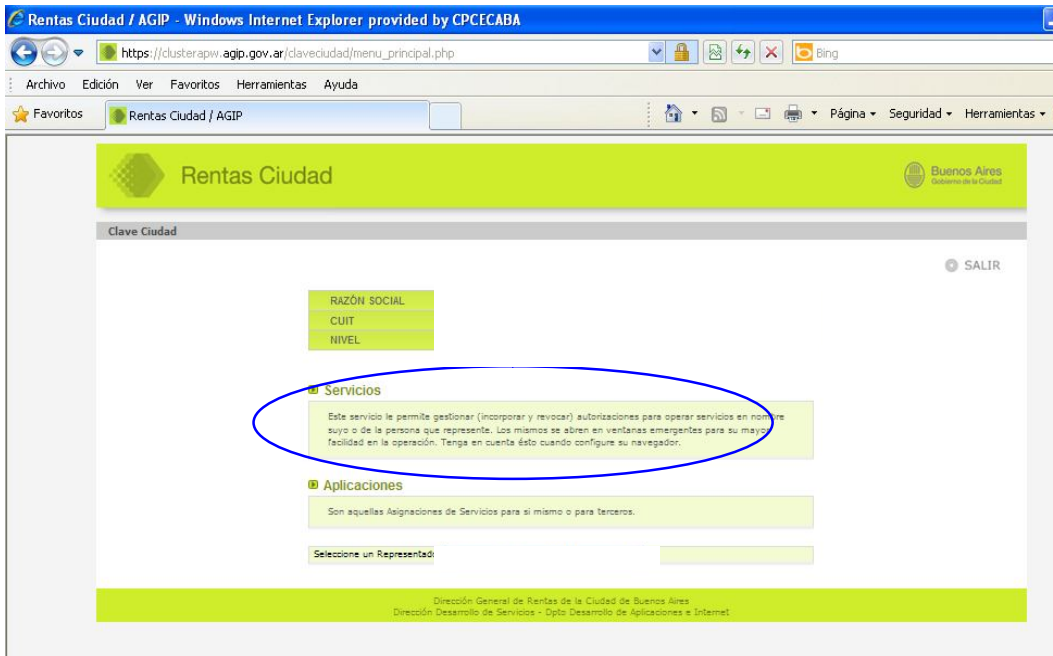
Rentas Ciudad / AGIP - Windows Internet Explorer provided by CPCECABA

https://clusterapw.agip.gov.ar/claveciudad/menu_principal.php

Bing

Archivo Edición Ver Favoritos Herramientas Ayuda

Favoritos Rentas Ciudad / AGIP

Página Seguridad Herramientas

Rentas Ciudad

Buenos Aires
Gobierno de la Ciudad

Clave Ciudad

SALIR

RAZÓN SOCIAL
CUIT
NIVEL

Servicios

Este servicio le permite gestionar (incorporar y revocar) autorizaciones para operar servicios en nombre suyo o de la persona que represente. Los mismos se abren en ventanas emergentes para su mayor facilidad en la operación. Tenga en cuenta ésto cuando configure su navegador.

Aplicaciones

Son aquellas Asignaciones de Servicios para si mismo o para terceros.

Seleccione un Representad

Dirección General de Rentas de la Ciudad de Buenos Aires
Dirección Desarrollo de Servicios - Dpto Desarrollo de Aplicaciones e Internet